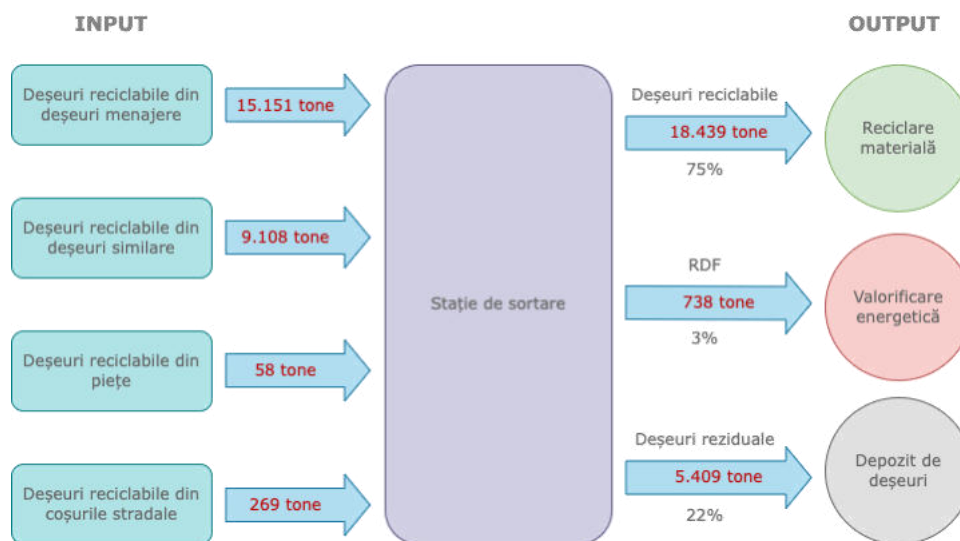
INPUT

OUTPUT

Deşeuri reciclabile din deşeuri menajere

15.151 tone

Deşeuri reciclabile din deşeuri similare

9.108 tone

Deşeuri reciclabile din pieţe

58 tone

Deşeuri reciclabile din coşurile stradale

269 tone

Staţie de sortare

Deşeuri reciclabile

18.439 tone

75%

Reciclare materială

RDF

738 tone

3%

Valorificare energetică

Deşeuri reziduale

5.409 tone

22%

Depozit de deşeuri